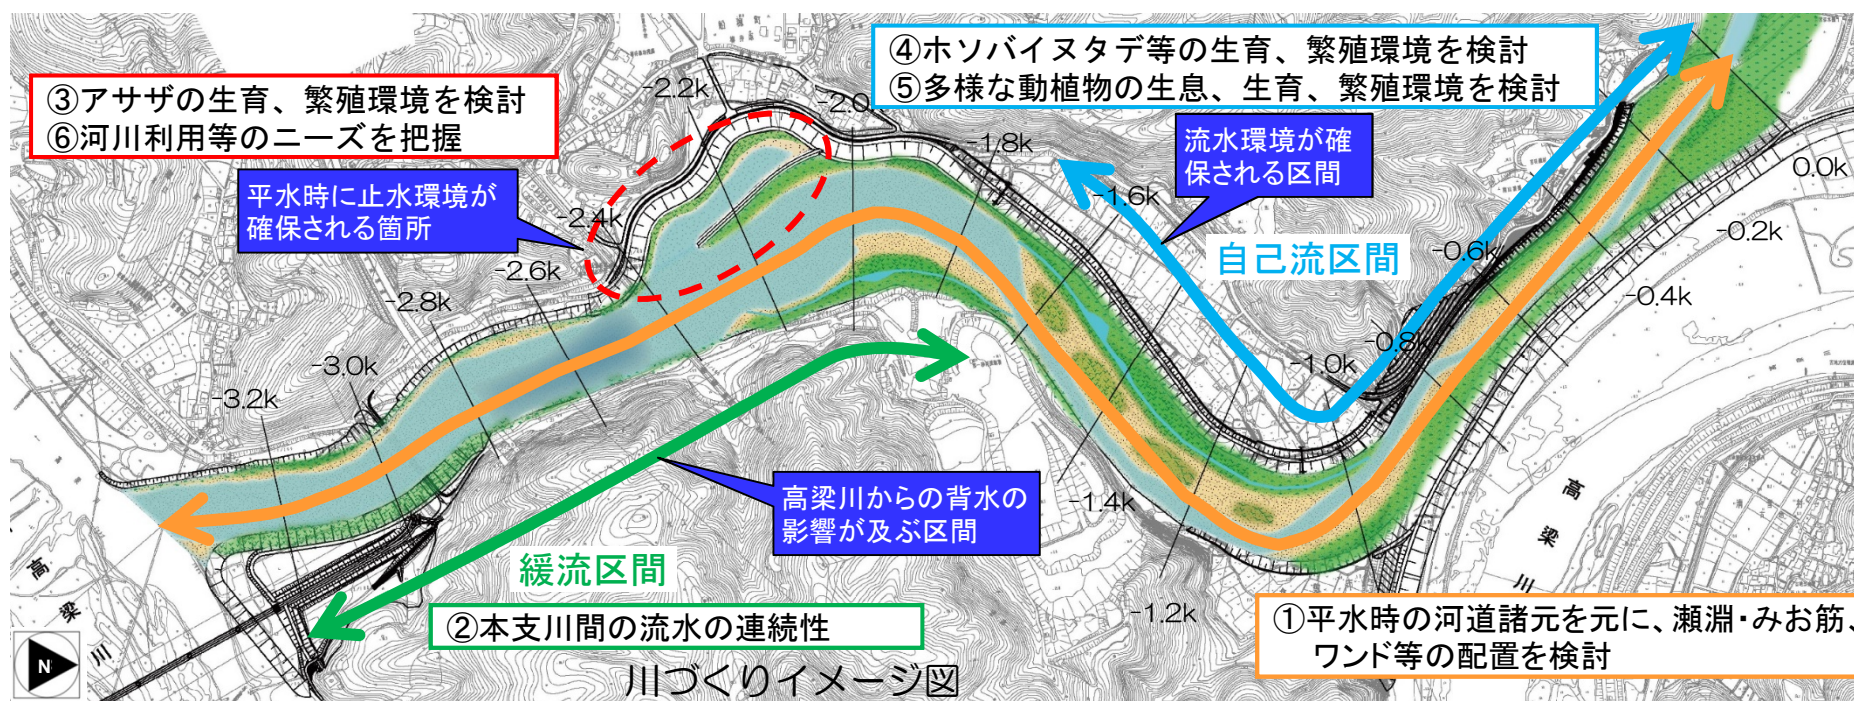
③アサザの生育、繁殖環境を検討
⑥河川利用等のニーズを把握

④ホソバイヌタデ等の生育、繁殖環境を検討
⑤多様な動植物の生息、生育、繁殖環境を検討

流水環境が確保される区間

平水時に止水環境が確保される箇所

自己流区間

-2.2k
-2.0k
-1.8k
-1.6k
-2.4k
-2.6k
-2.8k
-3.0k
-3.2k
0.0k
-0.2k
-0.4k
-0.6k
-0.8k
-1.0k
-1.4k
-1.2k

高梁川からの背水の影響が及ぶ区間

緩流区間

②本支川間の流水の連続性

①平水時の河道諸元を元に、瀬淵・みお筋、ワンド等の配置を検討

高梁川
高梁川

N

川づくりイメージ図